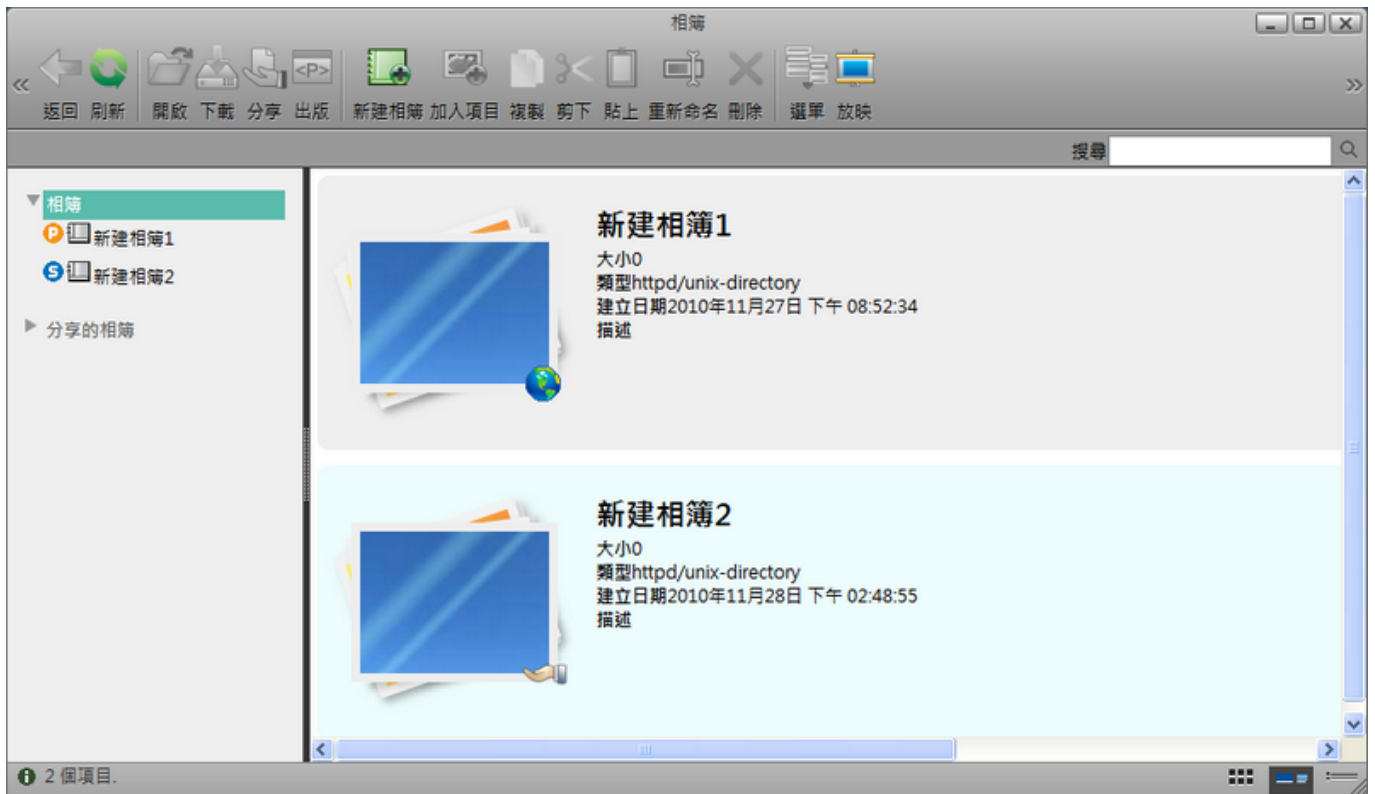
相簿

返回 刷新 開啟 下載 分享 出版 新建相簿 加入項目 複製 剪下 貼上 重新命名 刪除 選單 放映

<P>

搜尋

相簿
P 新建相簿1
S 新建相簿2
分享的相簿

新建相簿1
大小0
類型httpd/unix-directory
建立日期2010年11月27日 下午 08:52:34
描述

新建相簿2
大小0
類型httpd/unix-directory
建立日期2010年11月28日 下午 02:48:55
描述

2 個項目.